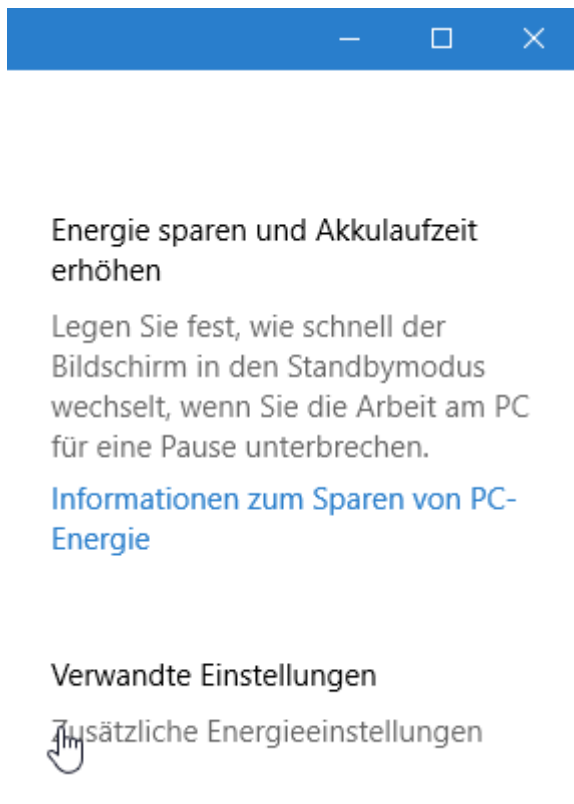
Energie sparen und Akkulaufzeit erhöhen

Legen Sie fest, wie schnell der Bildschirm in den Standbymodus wechselt, wenn Sie die Arbeit am PC für eine Pause unterbrechen.

Informationen zum Sparen von PC-Energie

Verwandte Einstellungen

Zusätzliche Energieeinstellungen